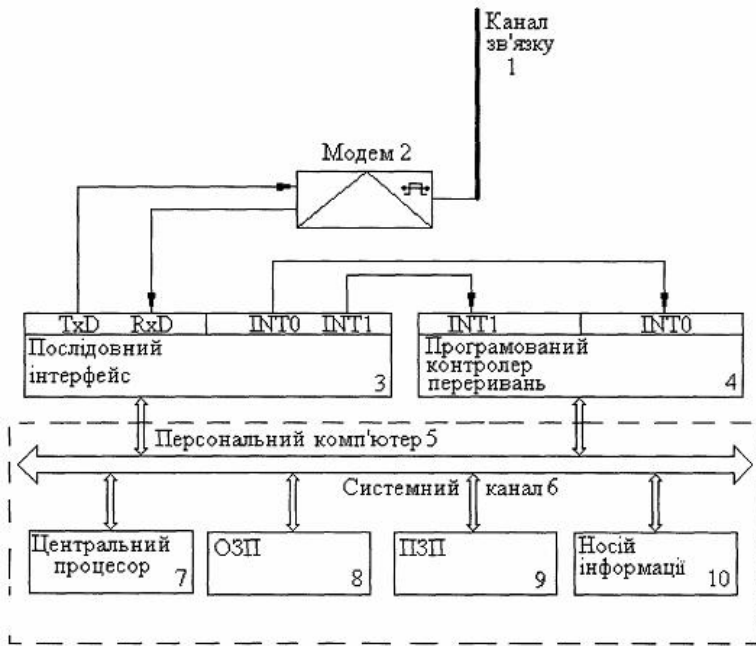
Канал зв'язку 1

Модем 2

TxD RxD INT0 INT1

Послідовний інтерфейс 3

INT1 INT0

Програмований контролер переривань 4

Персональний комп'ютер 5

Системний канал 6

Центральний процесор 7

ОЗП 8

ПЗП 9

Носій інформації 10